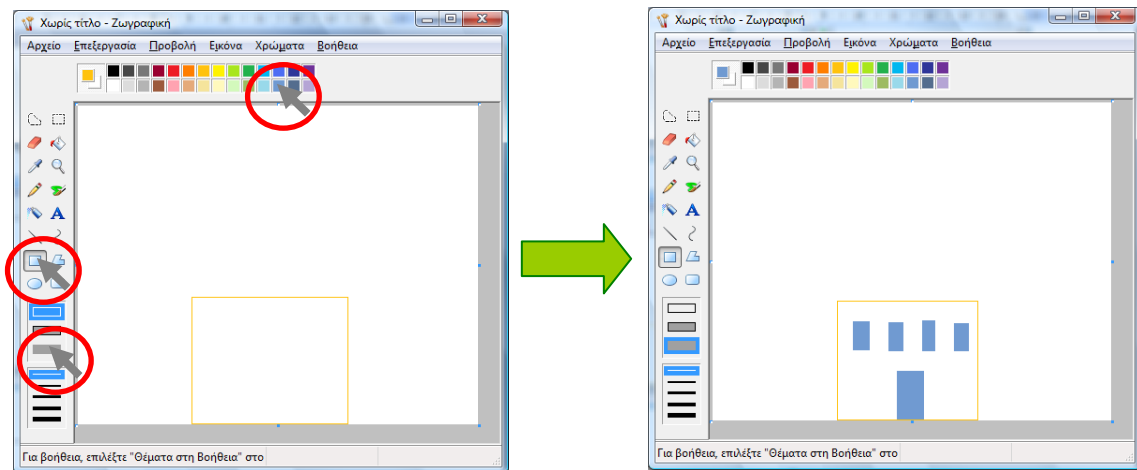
Χωρίς τίτλο - Ζωγραφική

Αρχείο Επεξεργασία Προβολή Εικόνα Χρώματα Βοήθεια

A

Για βοήθεια, επιλέξτε "Θέματα στη Βοήθεια" στο

Χωρίς τίτλο - Ζωγραφική

Αρχείο Επεξεργασία Προβολή Εικόνα Χρώματα Βοήθεια

A

Για βοήθεια, επιλέξτε "Θέματα στη Βοήθεια" στο